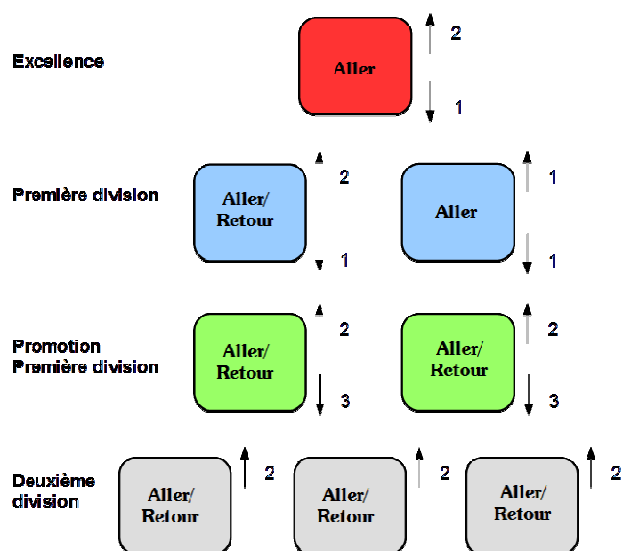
Excellence

Aller

2

1

Première division

Aller/ Retour

2

1

Aller

1

1

Promotion Première division

Aller/ Retour

2

3

Aller/ Retour

2

3

Deuxième division

Aller/ Retour

2

Aller/ Retour

2

Aller/ Retour

2